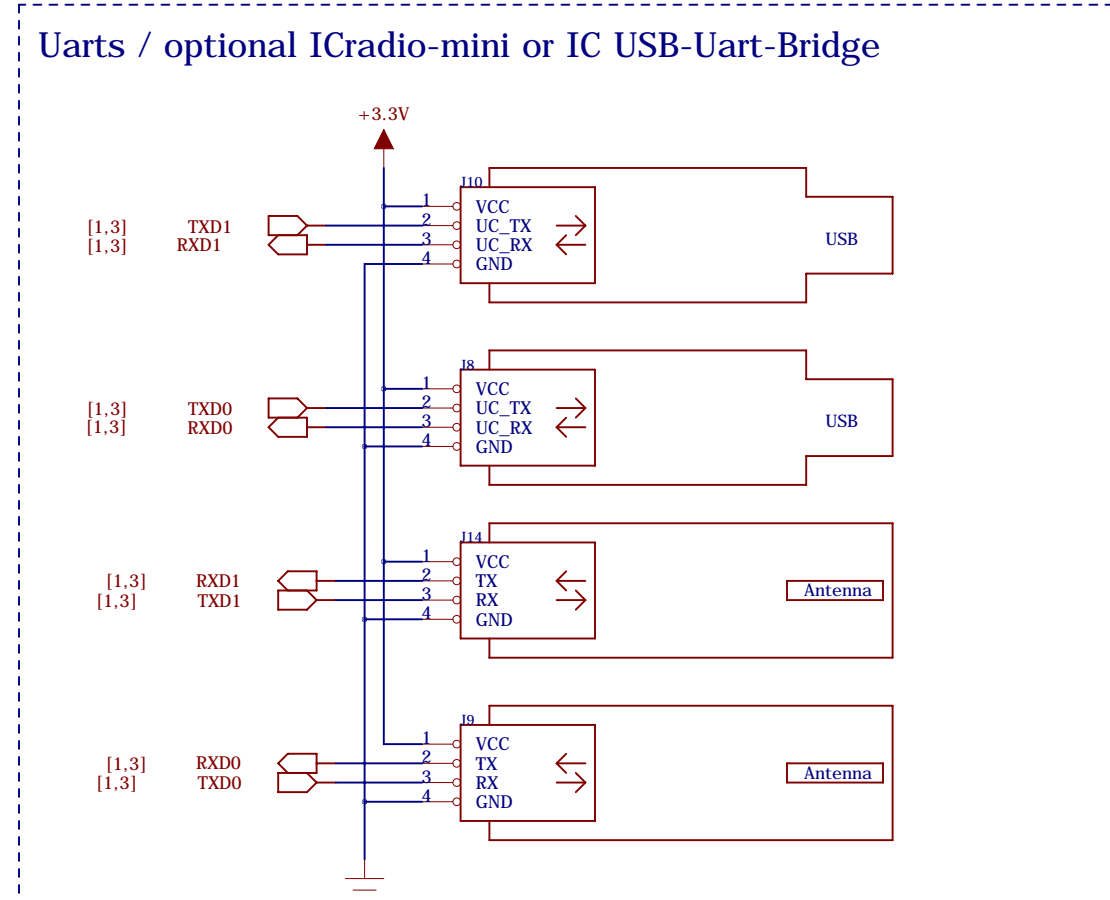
Uarts / optional ICradio-mini or IC USB-Uart-Bridge

+3.3V

J10
[1,3] TXD1
[1,3] RXD1
1 VCC
2 UC_TX
3 UC_RX
4 GND
USB

J8
[1,3] TXD0
[1,3] RXD0
1 VCC
2 UC_TX
3 UC_RX
4 GND
USB

J14
[1,3] RXD1
[1,3] TXD1
1 VCC
2 TX
3 RX
4 GND
Antenna

J9
[1,3] RXD0
[1,3] TXD0
1 VCC
2 TX
3 RX
4 GND
Antenna